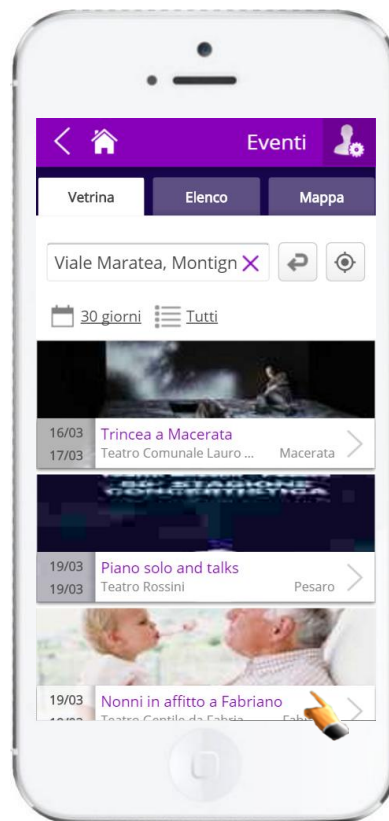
Eventi

Vetrina
Elenco
Mappa

Viale Maratea, Montign

30 giorni
Tutti

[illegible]

16/03
17/03
Trincea a Macerata
Teatro Comunale Lauro ...
Macerata

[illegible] STAGIONE CONCERTISTICA

19/03
19/03
Piano solo and talks
Teatro Rossini
Pesaro

19/03
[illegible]
Nonni in affitto a Fabriano
Teatro Gentile da Fabria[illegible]
Fab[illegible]